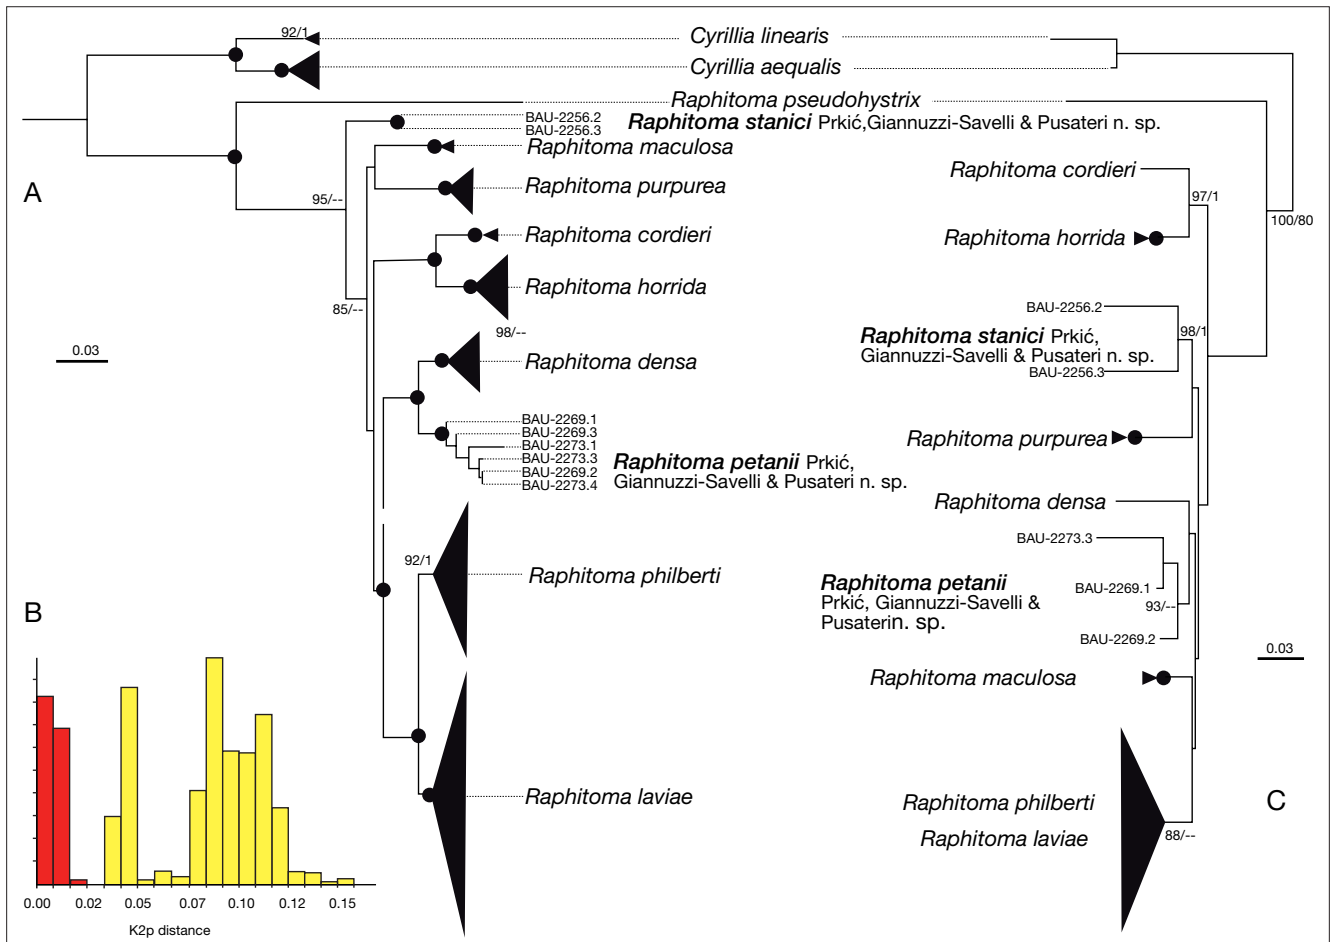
92/1

*Cyrillia linearis*

*Cyrillia aequalis*

*Raphitoma pseudohystrix*

BAU-2256.2
BAU-2256.3

***Raphitoma stanici*** Prkić,Giannuzzi-Savelli & Pusateri n. sp.

*Raphitoma maculosa*

A

95/--

*Raphitoma purpurea*

*Raphitoma cordieri*

*Raphitoma horrida*

85/--

98/--

0.03

*Raphitoma densa*

BAU-2269.1
BAU-2269.3
BAU-2273.1
BAU-2273.3
BAU-2269.2
BAU-2273.4

***Raphitoma petanii*** Prkić, Giannuzzi-Savelli & Pusateri n. sp.

92/1

*Raphitoma philberti*

B

*Raphitoma laviae*

0.00 0.02 0.05 0.10 0.12 0.15

K2p distance

*Raphitoma cordieri*

97/1

*Raphitoma horrida*

100/80

BAU-2256.2

***Raphitoma stanici*** Prkić, Giannuzzi-Savelli & Pusateri n. sp.

98/1

BAU-2256.3

*Raphitoma purpurea*

*Raphitoma densa*

BAU-2273.3

***Raphitoma petanii*** Prkić, Giannuzzi-Savelli & Pusaterin. sp.

BAU-2269.1

93/--

BAU-2269.2

0.03

*Raphitoma maculosa*

*Raphitoma philberti*

*Raphitoma laviae*

C

88/--